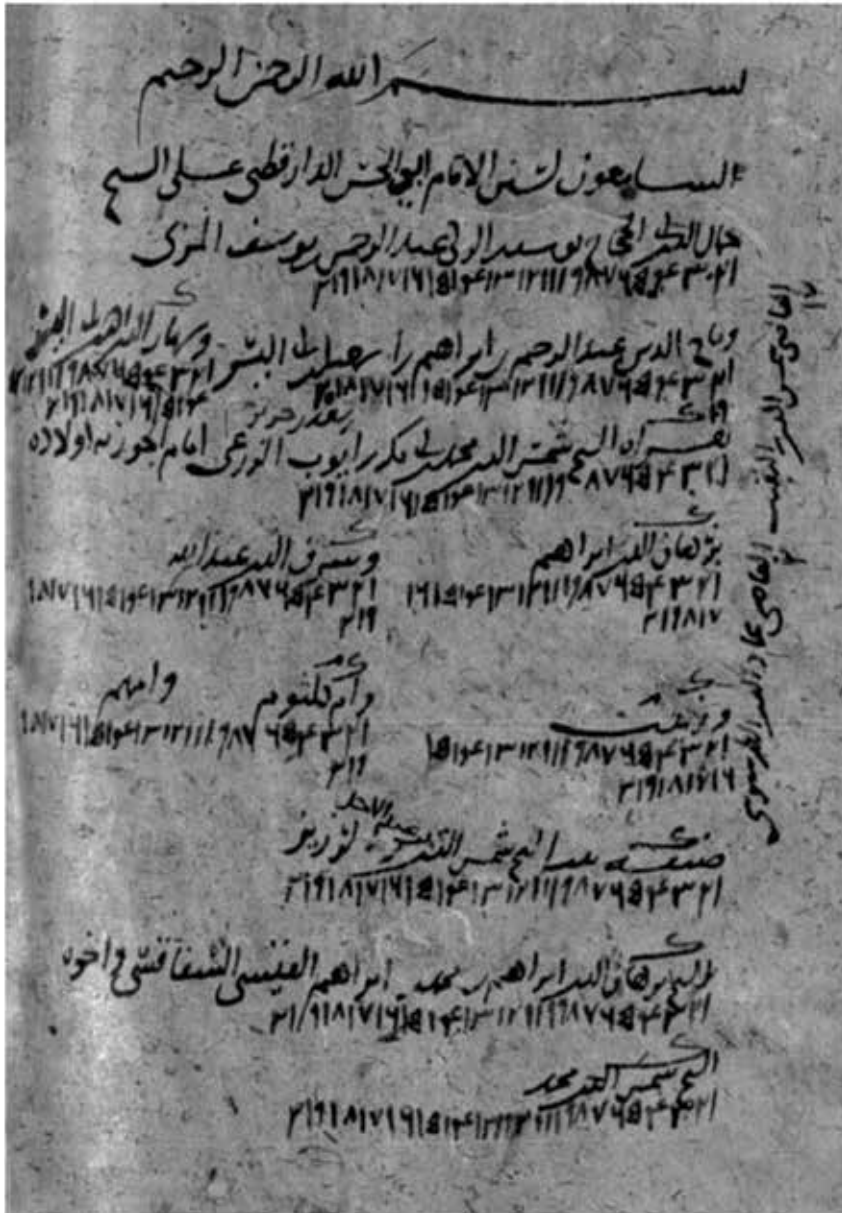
بسم الله الرحمن الرحيم

السامعون لسنن الامام ابي الحسن الدارقطني على الشيخ

جمال الدين الحافظ ابو الحجاج يوسف بن عبد الرحمن يوسف المزي
١ ٢ ٣ ٤ ٥ ٦ ٧ ٨ ٩ ١٠ ١١ ١٢ ١٣ ١٤ ١٥ ١٦ ١٧ ١٨ ١٩ ٢٠

وتاج الدين عبد الرحيم بن ابراهيم بن اسماعيل بن ابي اليسر وبهاء الدين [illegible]
١ ٢ ٣ ٤ ٥ ٦ ٧ ٨ ٩ ١٠ ١١ ١٢ ١٣ ١٤ ١٥ ١٦ ١٧ ١٨ ١٩ ٢٠

بقراءة الشيخ شمس الدين محمد بن ابي بكر بن ايوب الزرعي امام الجوزية واولاده
١ ٢ ٣ ٤ ٥ ٦ ٧ ٨ ٩ ١٠ ١١ ١٢ ١٣ ١٤ ١٥ ١٦ ١٧ ١٨ ١٩ ٢٠

برهان الدين ابراهيم
١ ٢ ٣ ٤ ٥ ٦ ٧ ٨ ٩ ١٠ ١١ ١٢ ١٣ ١٤ ١٥ ١٦ ١٧ ١٨ ١٩ ٢٠

وشرف الدين عبد الله
١ ٢ ٣ ٤ ٥ ٦ ٧ ٨ ٩ ١٠ ١١ ١٢ ١٣ ١٤ ١٥ ١٦ ١٧ ١٨ ١٩ ٢٠

وزينب
١ ٢ ٣ ٤ ٥ ٦ ٧ ٨ ٩ ١٠ ١١ ١٢ ١٣ ١٤ ١٥ ١٦ ١٧ ١٨ ١٩ ٢٠

وام كلثوم وامهم
١ ٢ ٣ ٤ ٥ ٦ ٧ ٨ ٩ ١٠ ١١ ١٢ ١٣ ١٤ ١٥ ١٦ ١٧ ١٨ ١٩ ٢٠

صفية بنت الشيخ شمس الدين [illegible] لوزير
١ ٢ ٣ ٤ ٥ ٦ ٧ ٨ ٩ ١٠ ١١ ١٢ ١٣ ١٤ ١٥ ١٦ ١٧ ١٨ ١٩ ٢٠

والشيخ برهان الدين ابراهيم بن محمد بن ابراهيم القيسي السفاقسي واخوه
١ ٢ ٣ ٤ ٥ ٦ ٧ ٨ ٩ ١٠ ١١ ١٢ ١٣ ١٤ ١٥ ١٦ ١٧ ١٨ ١٩ ٢٠

الشيخ شمس الدين محمد
١ ٢ ٣ ٤ ٥ ٦ ٧ ٨ ٩ ١٠ ١١ ١٢ ١٣ ١٤ ١٥ ١٦ ١٧ ١٨ ١٩ ٢٠

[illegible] الدين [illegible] القاضي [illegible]